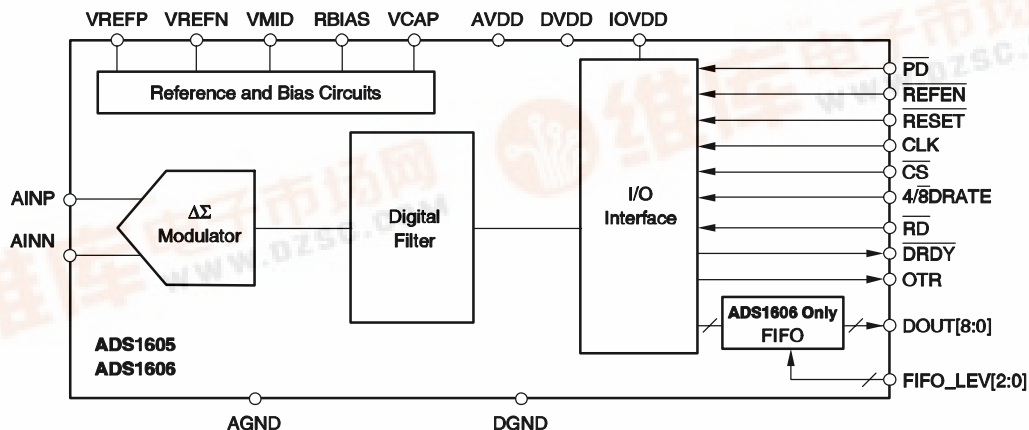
VREFP VREFN VMID RBIAS VCAP AVDD DVDD IOVDD

Reference and Bias Circuits

AINP

AINN

ΔΣ Modulator

Digital Filter

I/O Interface

$\overline{PD}$

$\overline{REFEN}$

$\overline{RESET}$

CLK

$\overline{CS}$

$4/\overline{8}$DRATE

$\overline{RD}$

$\overline{DRDY}$

OTR

ADS1606 Only FIFO

DOUT[8:0]

FIFO_LEV[2:0]

ADS1605
ADS1606

AGND DGND

www.dzsc.com